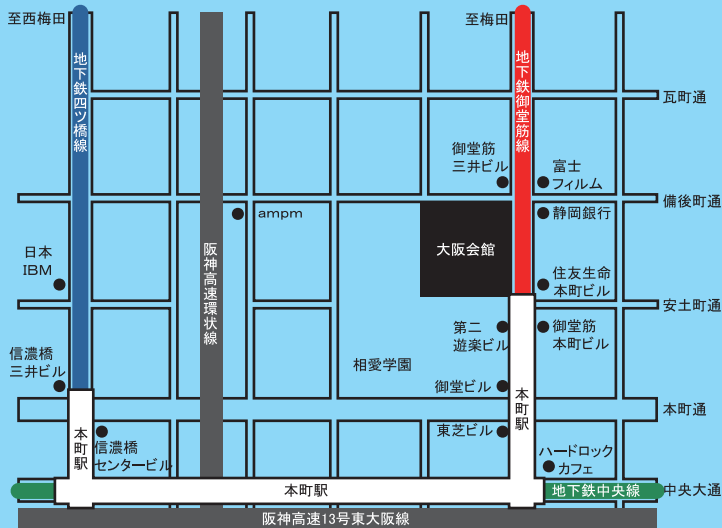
至西梅田

地下鉄四ツ橋線

日本IBM

信濃橋三井ビル

本町駅

信濃橋センタービル

阪神高速環状線

ampm

相愛学園

至梅田

地下鉄御堂筋線

瓦町通

御堂筋三井ビル

富士フィルム

備後町通

静岡銀行

大阪会館

住友生命本町ビル

安土町通

第二遊楽ビル

御堂筋本町ビル

御堂ビル

本町駅

本町通

東芝ビル

ハードロックカフェ

本町駅

地下鉄中央線

中央大通

阪神高速13号東大阪線